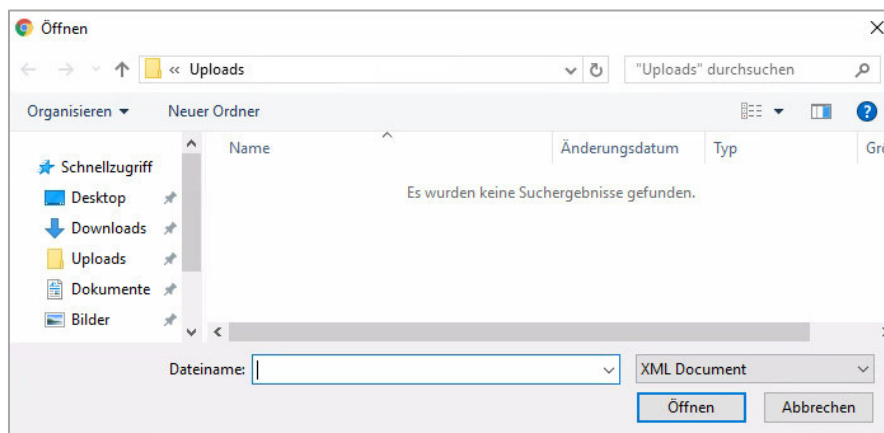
Öffnen

« Uploads

"Uploads" durchsuchen

Organisieren ▾ Neuer Ordner

Schnellzugriff
Desktop
Downloads
Uploads
Dokumente
Bilder

| Name | Änderungsdatum | Typ | Gr |
|---|---|---|---|

Es wurden keine Suchergebnisse gefunden.

Dateiname:

XML Document

Öffnen

Abbrechen